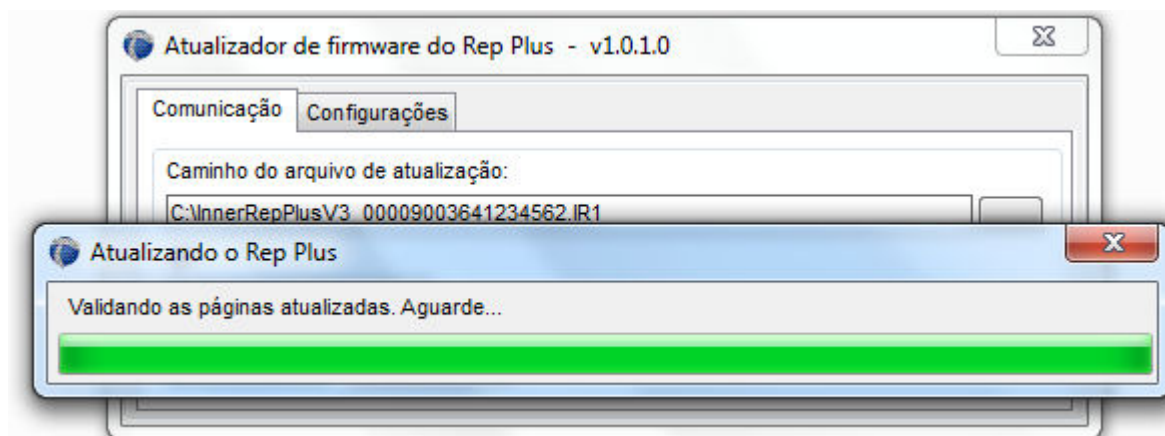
Atualizador de firmware do Rep Plus - v1.0.1.0

Comunicação

Configurações

Caminho do arquivo de atualização:

C:\InnerRepPlusV3_00009003641234562.IR1

Atualizando o Rep Plus

Validando as páginas atualizadas. Aguarde...